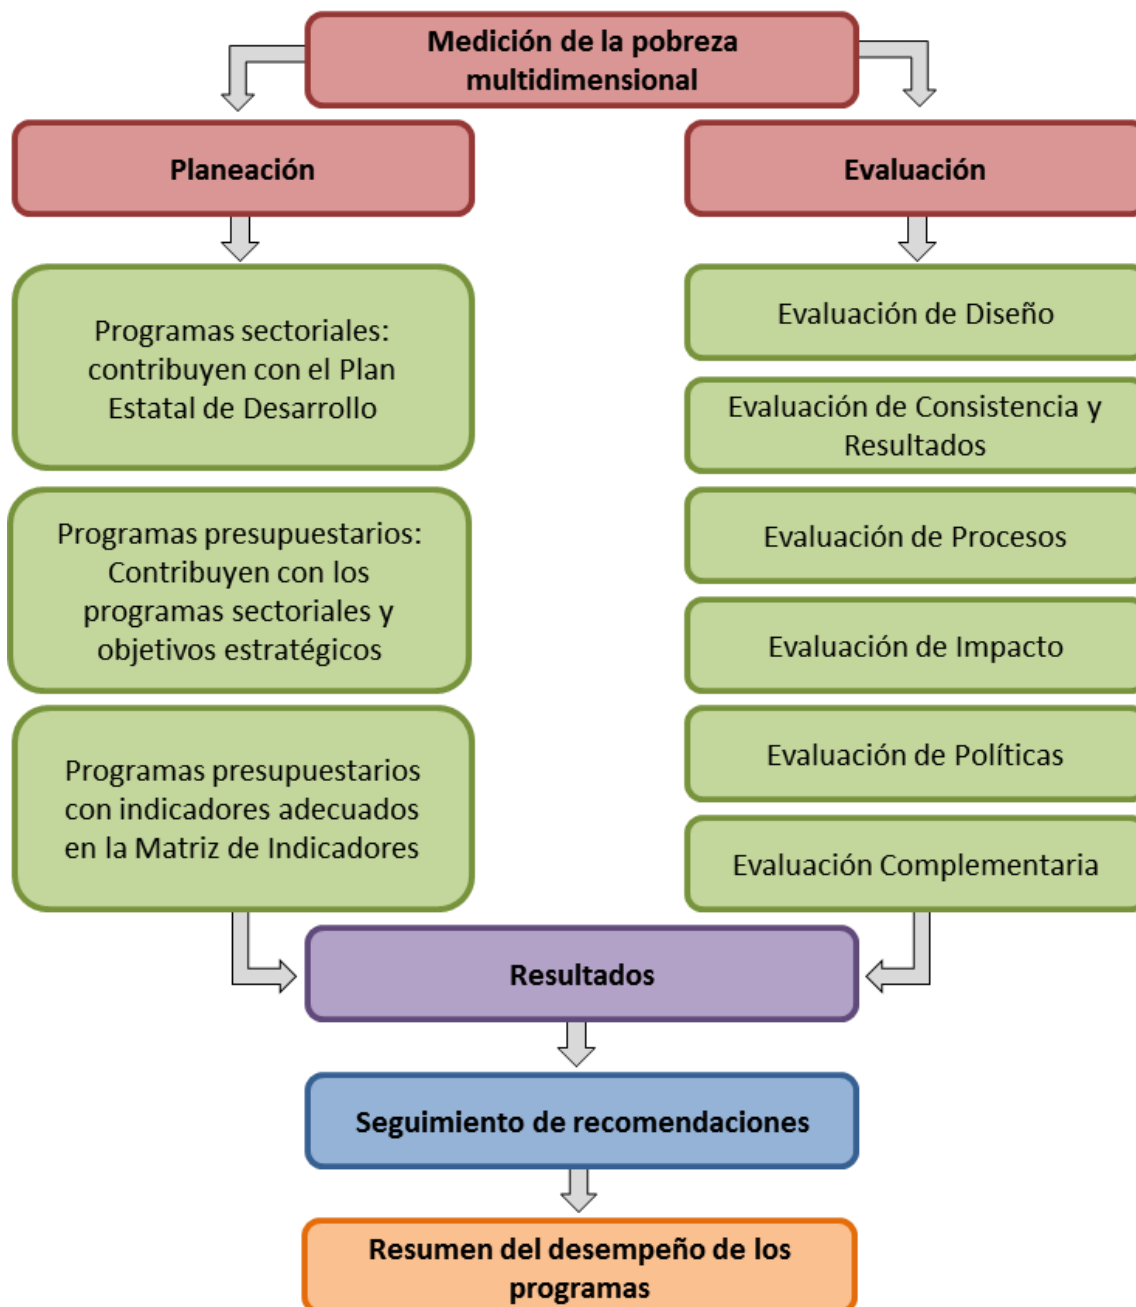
Medición de la pobreza multidimensional

Planeación

Evaluación

Programas sectoriales: contribuyen con el Plan Estatal de Desarrollo

Programas presupuestarios: Contribuyen con los programas sectoriales y objetivos estratégicos

Programas presupuestarios con indicadores adecuados en la Matriz de Indicadores

Evaluación de Diseño

Evaluación de Consistencia y Resultados

Evaluación de Procesos

Evaluación de Impacto

Evaluación de Políticas

Evaluación Complementaria

Resultados

Seguimiento de recomendaciones

Resumen del desempeño de los programas